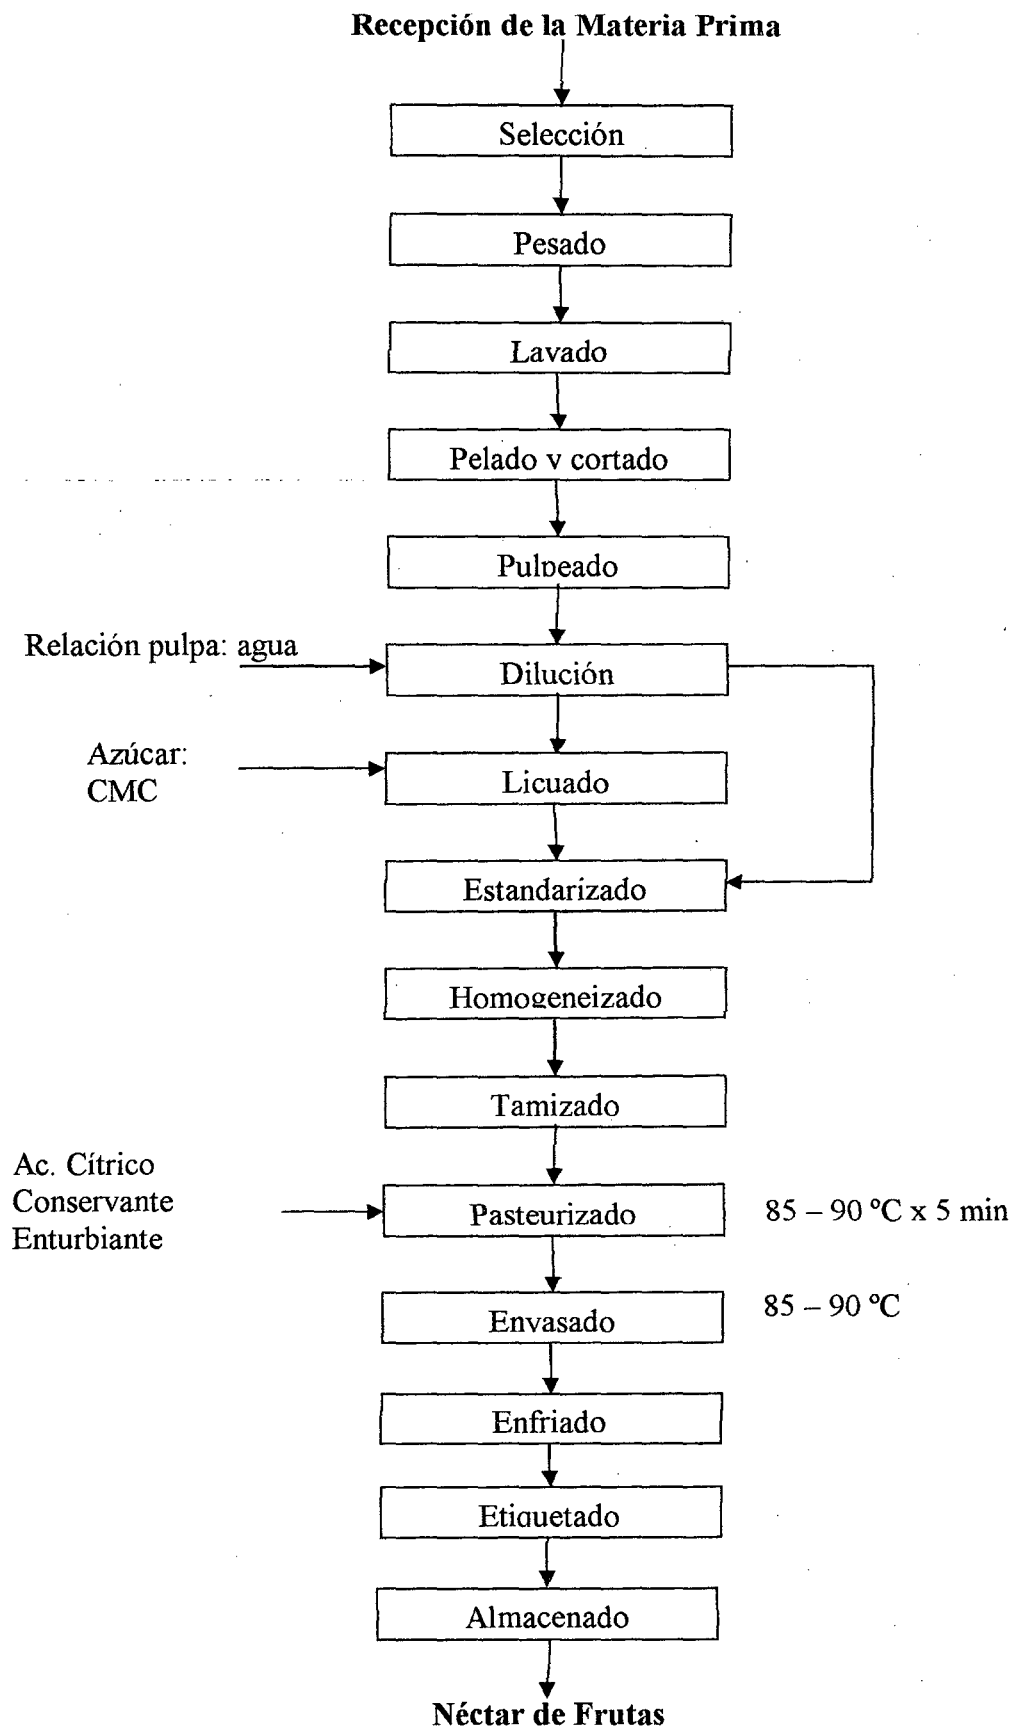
Recepción de la Materia Prima

Selección

Pesado

Lavado

Pelado y cortado

Pulpeado

Relación pulpa: agua

Dilución

Azúcar:
CMC

Licuado

Estandarizado

Homogeneizado

Tamizado

Ac. Cítrico
Conservante
Enturbiante

Pasteurizado

85 – 90 ºC x 5 min

Envasado

85 – 90 ºC

Enfriado

Etiquetado

Almacenado

Néctar de Frutas